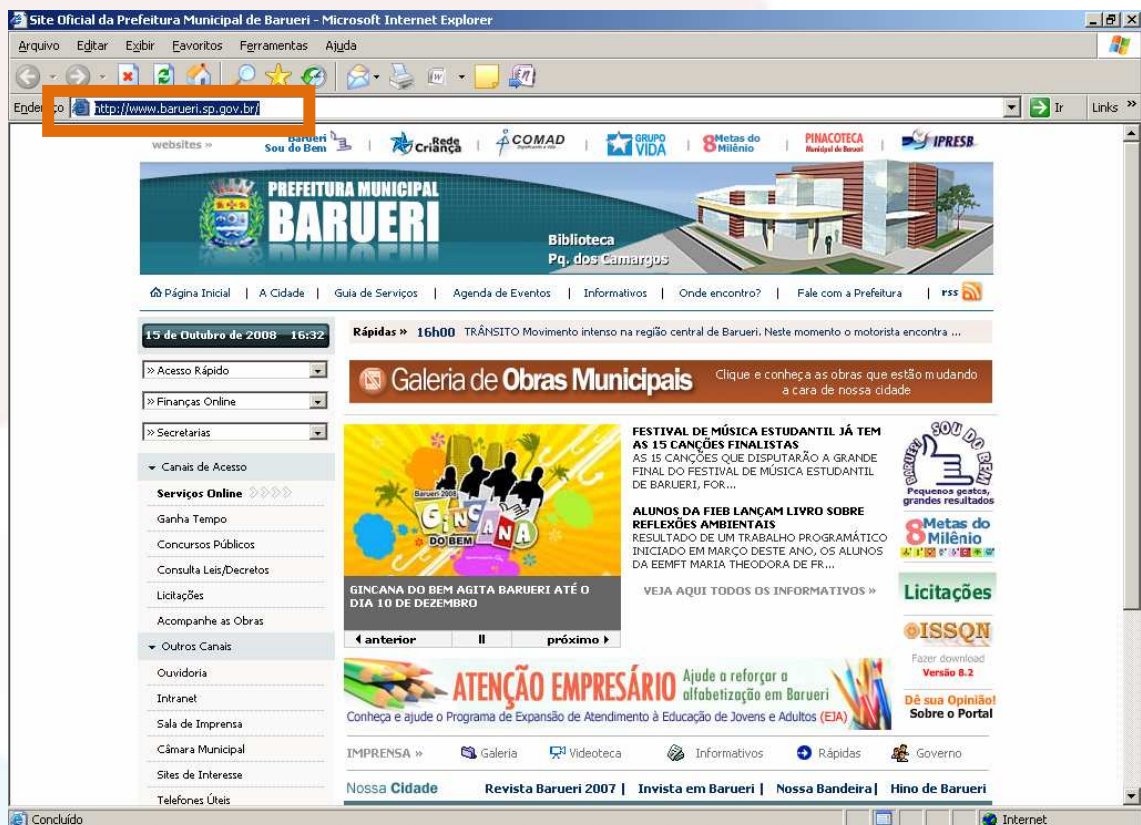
Site Oficial da Prefeitura Municipal de Barueri - Microsoft Internet Explorer

Arquivo Editar Exibir Favoritos Ferramentas Ajuda

Endereço http://www.barueri.sp.gov.br/ Ir Links »

websites » Barueri Sou do Bem | Rede Criança | COMAD | GRUPO VIDA | 8 Metas do Milênio | PINACOTECA Municipal de Barueri | IPRESB

PREFEITURA MUNICIPAL BARUERI

Biblioteca Pq. dos Camargos

Página Inicial | A Cidade | Guia de Serviços | Agenda de Eventos | Informativos | Onde encontro? | Fale com a Prefeitura | rss

15 de Outubro de 2008 16:32

Rápidas » 16h00 TRÂNSITO Movimento intenso na região central de Barueri. Neste momento o motorista encontra ...

» Acesso Rápido

» Finanças Online

» Secretarias

Galeria de Obras Municipais

Clique e conheça as obras que estão mudando a cara de nossa cidade

Canais de Acesso
Serviços Online
Ganha Tempo
Concursos Públicos
Consulta Leis/Decretos
Licitações
Acompanhe as Obras

Outros Canais
Ouvidoria
Intranet
Sala de Imprensa
Câmara Municipal
Sites de Interesse
Telefones Úteis

Barueri 2008 GINCANA DO BEM

GINCANA DO BEM AGITA BARUERI ATÉ O DIA 10 DE DEZEMBRO

anterior II próximo

FESTIVAL DE MÚSICA ESTUDANTIL JÁ TEM AS 15 CANÇÕES FINALISTAS
AS 15 CANÇÕES QUE DISPUTARÃO A GRANDE FINAL DO FESTIVAL DE MÚSICA ESTUDANTIL DE BARUERI, FOR...

ALUNOS DA FIEB LANÇAM LIVRO SOBRE REFLEXÕES AMBIENTAIS
RESULTADO DE UM TRABALHO PROGRAMÁTICO INICIADO EM MARÇO DESTE ANO, OS ALUNOS DA EEMFT MARIA THEODORA DE FR...

VEJA AQUI TODOS OS INFORMATIVOS »

Barueri Sou do Bem
Pequenos gestos, grandes resultados

8 Metas do Milênio

Licitações

ISSQN
Fazer download
Versão 8.2

ATENÇÃO EMPRESÁRIO Ajude a reforçar a alfabetização em Barueri

Conheça e ajude o Programa de Expansão de Atendimento à Educação de Jovens e Adultos (EJA)

Dê sua Opinião! Sobre o Portal

IMPRENSA » Galeria Videoteca Informativos Rápidas Governo

Nossa Cidade Revista Barueri 2007 | Invista em Barueri | Nossa Bandeira | Hino de Barueri

Concluído Internet